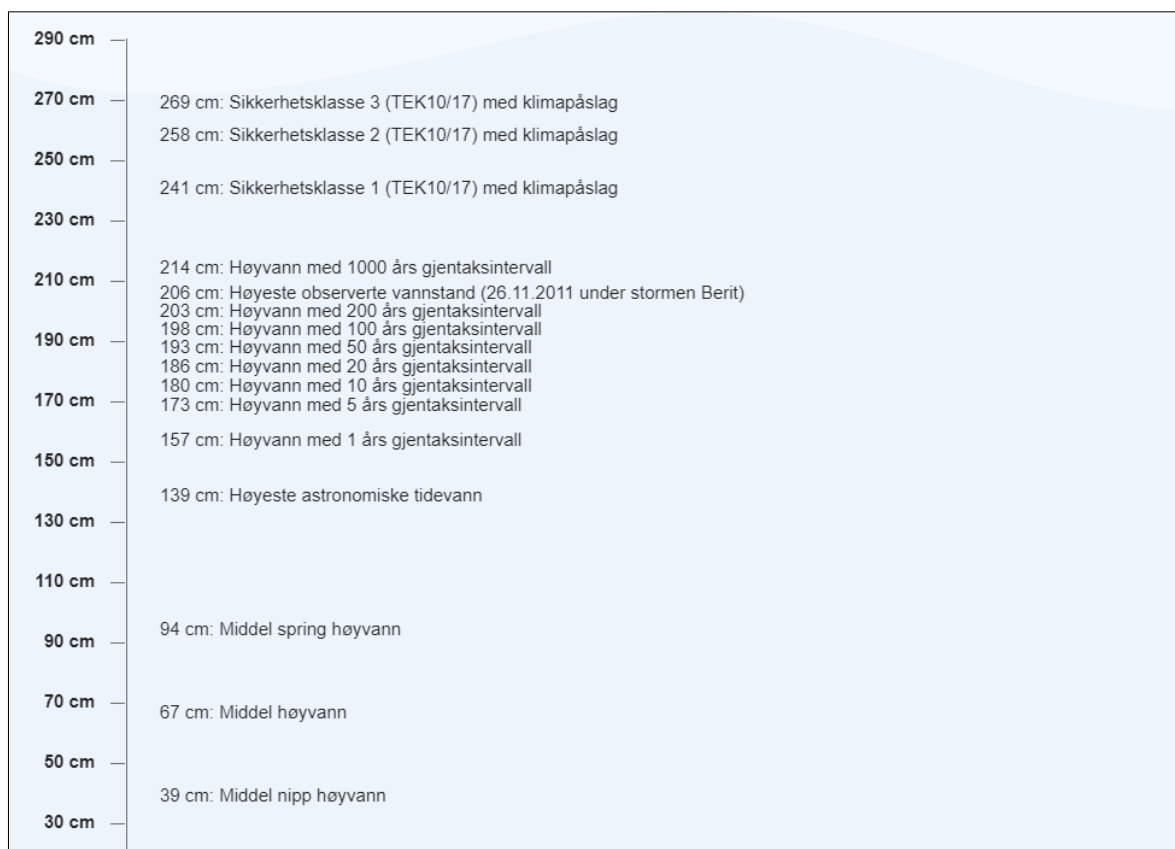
290 cm
270 cm
250 cm
230 cm
210 cm
190 cm
170 cm
150 cm
130 cm
110 cm
90 cm
70 cm
50 cm
30 cm

269 cm: Sikkerhetsklasse 3 (TEK10/17) med klimapåslag
258 cm: Sikkerhetsklasse 2 (TEK10/17) med klimapåslag
241 cm: Sikkerhetsklasse 1 (TEK10/17) med klimapåslag
214 cm: Høyvann med 1000 års gjentaksintervall
206 cm: Høyeste observerte vannstand (26.11.2011 under stormen Berit)
203 cm: Høyvann med 200 års gjentaksintervall
198 cm: Høyvann med 100 års gjentaksintervall
193 cm: Høyvann med 50 års gjentaksintervall
186 cm: Høyvann med 20 års gjentaksintervall
180 cm: Høyvann med 10 års gjentaksintervall
173 cm: Høyvann med 5 års gjentaksintervall
157 cm: Høyvann med 1 års gjentaksintervall
139 cm: Høyeste astronomiske tidevann
94 cm: Middel spring høyvann
67 cm: Middel høyvann
39 cm: Middel nipp høyvann